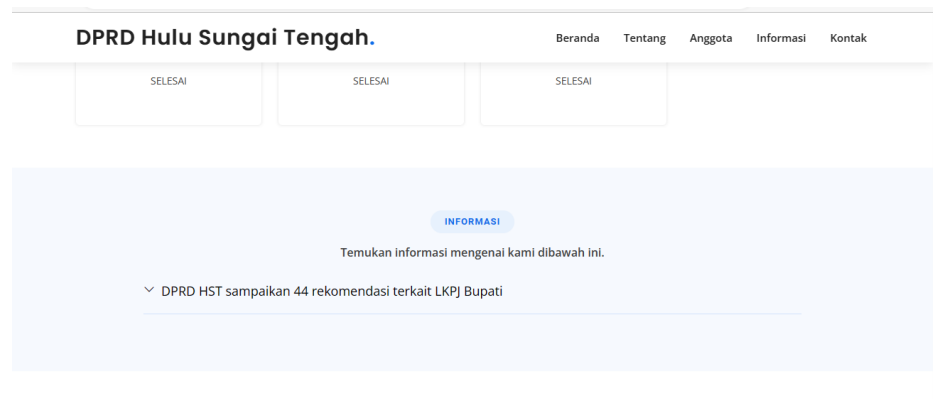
DPRD Hulu Sungai Tengah.

Beranda Tentang Anggota Informasi Kontak

SELESAI

SELESAI

SELESAI

INFORMASI

Temukan informasi mengenai kami dibawah ini.

DPRD HST sampaikan 44 rekomendasi terkait LKPJ Bupati